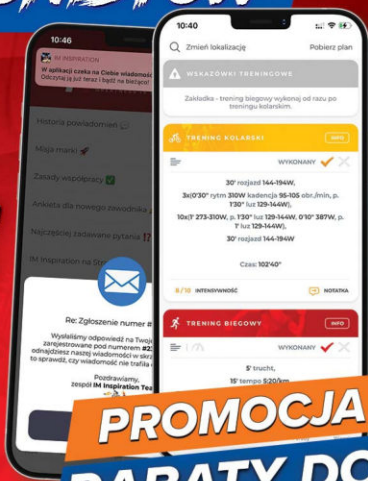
10:46

IM INSPIRATION

W aplikacji czeka na Ciebie wiadomość. Odczytaj ją już teraz i bądź na bieżąco!

Historia powiadomień

Moje marki

Zasady współpracy

Ankieta dla nowego zawodnika

Najczęściej zadawane pytania

IM Inspiration na Str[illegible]

Re: Zgłoszenie numer #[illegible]

Wysłaliśmy odpowiedź na Twoje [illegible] zarejestrowane pod numerem #2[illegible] odnajdziesz naszej wiadomości w skrz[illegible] to sprawdzić, czy wiadomość nie trafiła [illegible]

Pozdrawiamy, zespół IM Inspiration Tea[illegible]

10:40

Zmień lokalizację

Pobierz plan

WSKAZÓWKI TRENINGOWE

Zakładka - trening biegowy wykonaj od razu po treningu kolarskim.

TRENING KOLARSKI

INFO

WYKONANY

30' rozjazd 144-194W,

3x(0'30" rytm 310W kadencja 95-105 obr./min, p. 1'30" luz 129-144W),

10x(1' 273-310W, p. 1'30" luz 129-144W, 0'10" 387W, p. 1' luz 129-144W),

30' rozjazd 144-194W

Czas: 102'40"

8/10 INTENSYWNOŚĆ

NOTATKA

TRENING BIEGOWY

INFO

WYKONANY

5' trucht,

15' tempo 5:20/km

PROMOCJA

RABATY DO